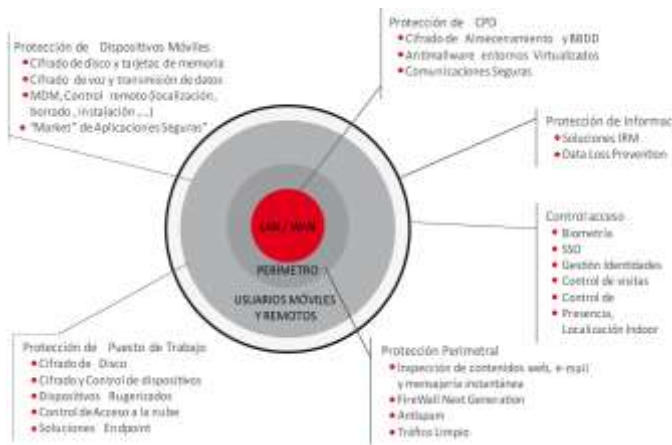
Protección de Dispositivos Móviles
• Cifrado de disco y tarjetas de memoria
• Cifrado de voz y transmisión de datos
• MDM, Control remoto (localización, borrado, instalación, ...)
• "Market" de Aplicaciones Seguras

Protección de CPD
• Cifrado de Almacenamiento y BBDD
• Antimalware entornos Virtualizados
• Comunicaciones Seguras

Protección de Informac
• Soluciones IRM
• Data Loss Prevention

Control acceso
• Biometría
• SSO
• Gestión Identidades
• Control de visitas
• Control de Presencia, Localización Indoor

LAN / WAN

PERÍMETRO

USUARIOS MÓVILES Y REMOTOS

Protección de Puesto de Trabajo
• Cifrado de Disco
• Cifrado y Control de dispositivos
• Dispositivos Rugerizados
• Control de Acceso a la nube
• Soluciones Endpoint

Protección Perimetral
• Inspección de contenidos web, e-mail y mensajería instantánea
• FireWall Next Generation
• Antispam
• Tráfico Limpio